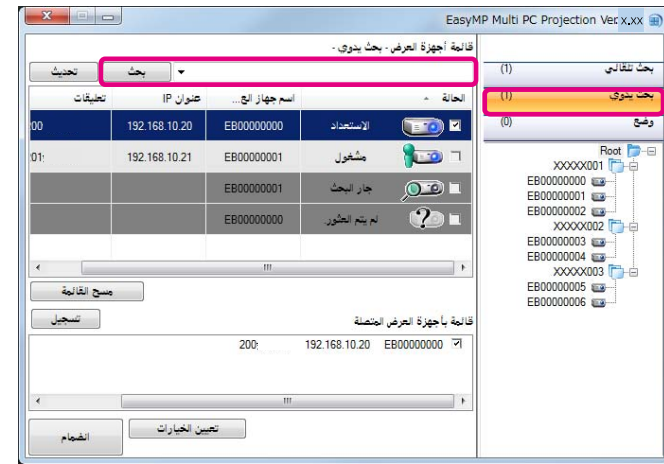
EasyMP Multi PC Projection Ver.x.xx

قائمة أجهزة العرض - بحث يدوي -

تحديث
بحث

| تعليقات | عنوان IP | اسم جهاز الع... | الحالة |
|---|---|---|---|
| 00 | 192.168.10.20 | EB00000000 | الاستعداد |
| 01 | 192.168.10.21 | EB00000001 | مشغول |
| | | EB00000001 | جار البحث |
| | | EB00000000 | لم يتم العثور |

مسح القائمة

تسجيل

قائمة بأجهزة العرض المتصلة

200 192.168.10.20 EB00000000

تعيين الخيارات

انضمام

بحث تلقائي (1)
بحث يدوي (1)
وضع (0)

Root
XXXXX001
EB00000000
EB00000001
EB00000002
XXXXX002
EB00000003
EB00000004
XXXXX003
EB00000005
EB00000006